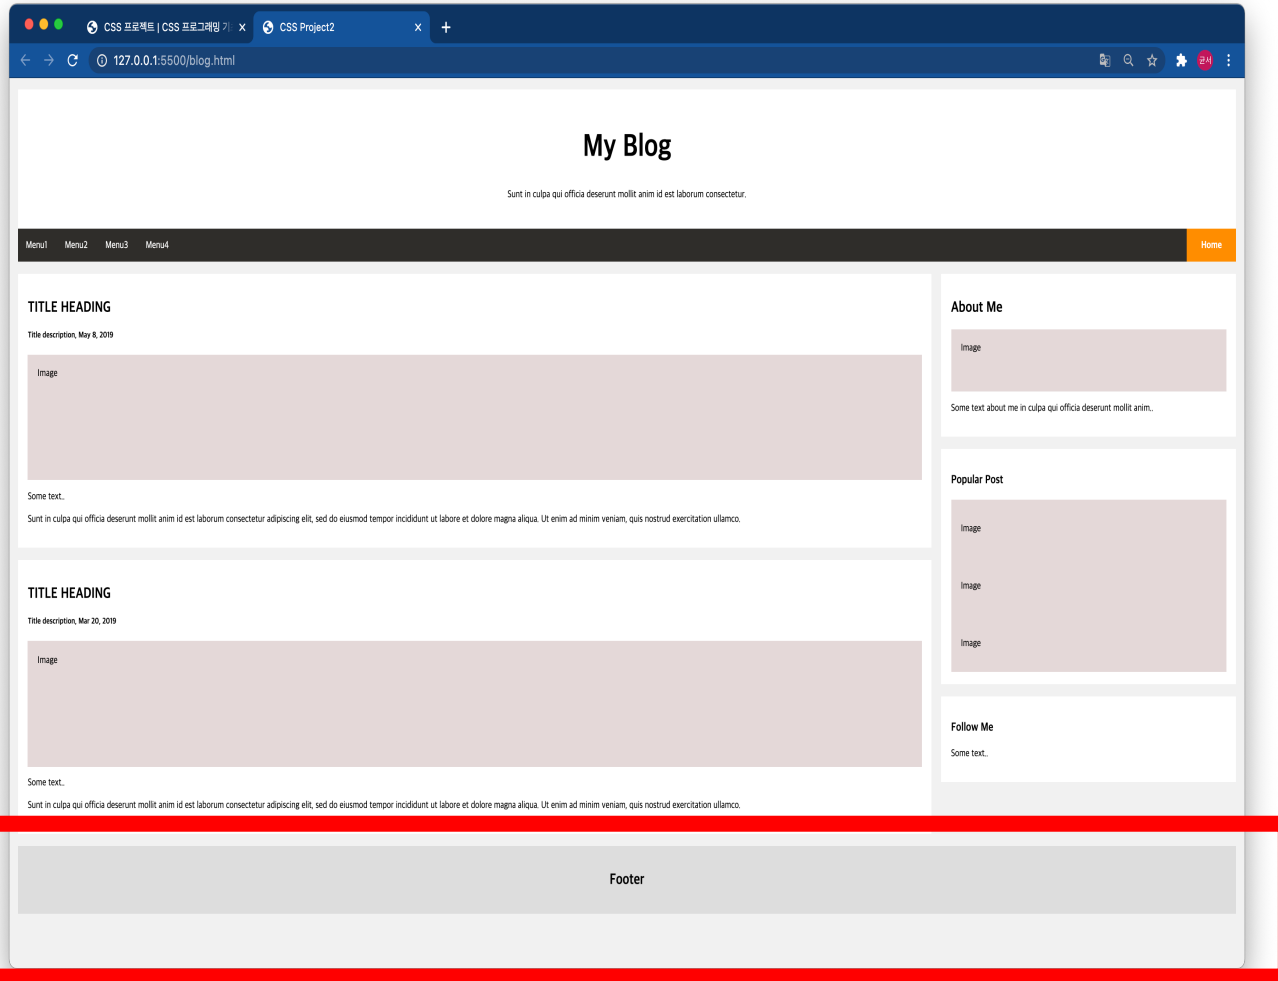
CSS 프로젝트 | CSS 프로그래밍 기 X
CSS Project2 X
+

127.0.0.1:5500/blog.html

은서

My Blog

Sunt in culpa qui officia deserunt mollit anim id est laborum consectetur.

Menu1 Menu2 Menu3 Menu4 Home

TITLE HEADING

Title description, May 8, 2019

Image

Some text..

Sunt in culpa qui officia deserunt mollit anim id est laborum consectetur adipiscing elit, sed do eiusmod tempor incididunt ut labore et dolore magna aliqua. Ut enim ad minim veniam, quis nostrud exercitation ullamco.

TITLE HEADING

Title description, Mar 20, 2019

Image

Some text..

Sunt in culpa qui officia deserunt mollit anim id est laborum consectetur adipiscing elit, sed do eiusmod tempor incididunt ut labore et dolore magna aliqua. Ut enim ad minim veniam, quis nostrud exercitation ullamco.

About Me

Image

Some text about me in culpa qui officia deserunt mollit anim..

Popular Post

Image

Image

Image

Follow Me

Some text..

Footer